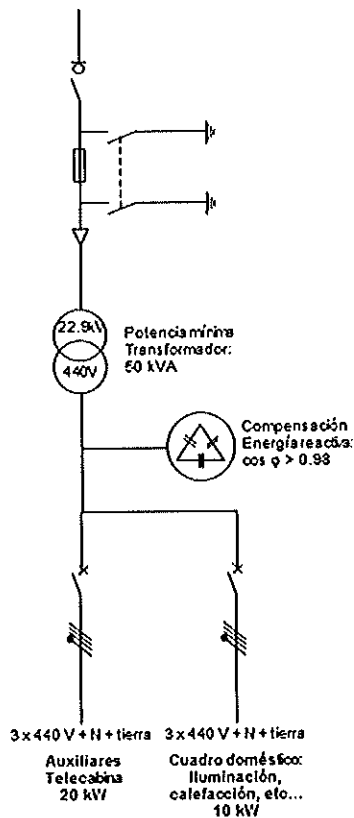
22.9kV
440V

Potencia mínima
Transformador:
50 kVA

Compensación
Energía reactiva:
cos φ > 0.98

3 x 440 V + N + tierra
Auxiliares
Telecabina
20 kW

3 x 440 V + N + tierra
Cuadro doméstico:
Iluminación,
calefacción, etc...
10 kW